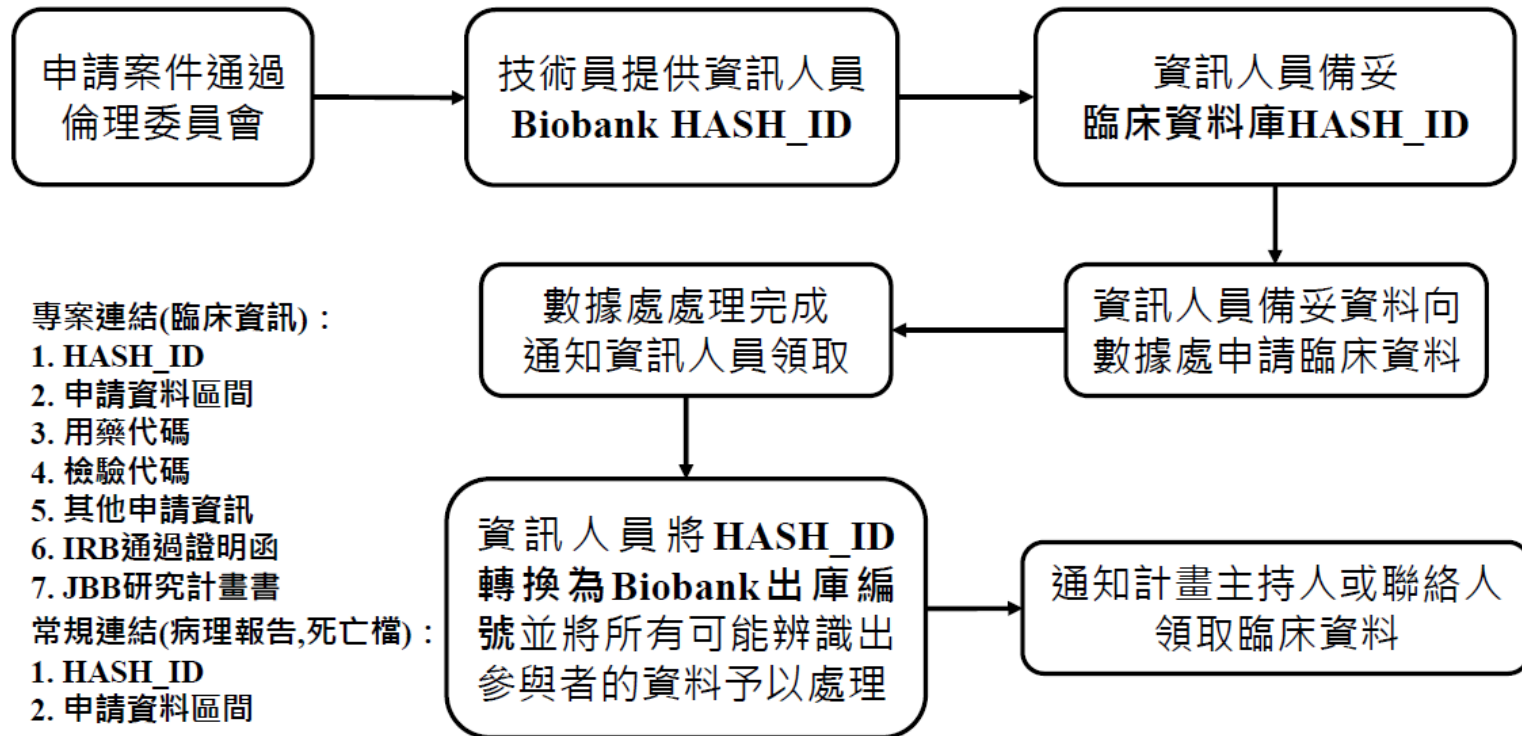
申請案件通過
倫理委員會

技術員提供資訊人員
Biobank HASH_ID

資訊人員備妥
臨床資料庫HASH_ID

資訊人員備妥資料向
數據處申請臨床資料

數據處處理完成
通知資訊人員領取

專案連結(臨床資訊)：
1. HASH_ID
2. 申請資料區間
3. 用藥代碼
4. 檢驗代碼
5. 其他申請資訊
6. IRB通過證明函
7. JBB研究計畫書
常規連結(病理報告,死亡檔)：
1. HASH_ID
2. 申請資料區間

資訊人員將HASH_ID轉換為Biobank出庫編號並將所有可能辨識出參與者的資料予以處理

通知計畫主持人或聯絡人
領取臨床資料